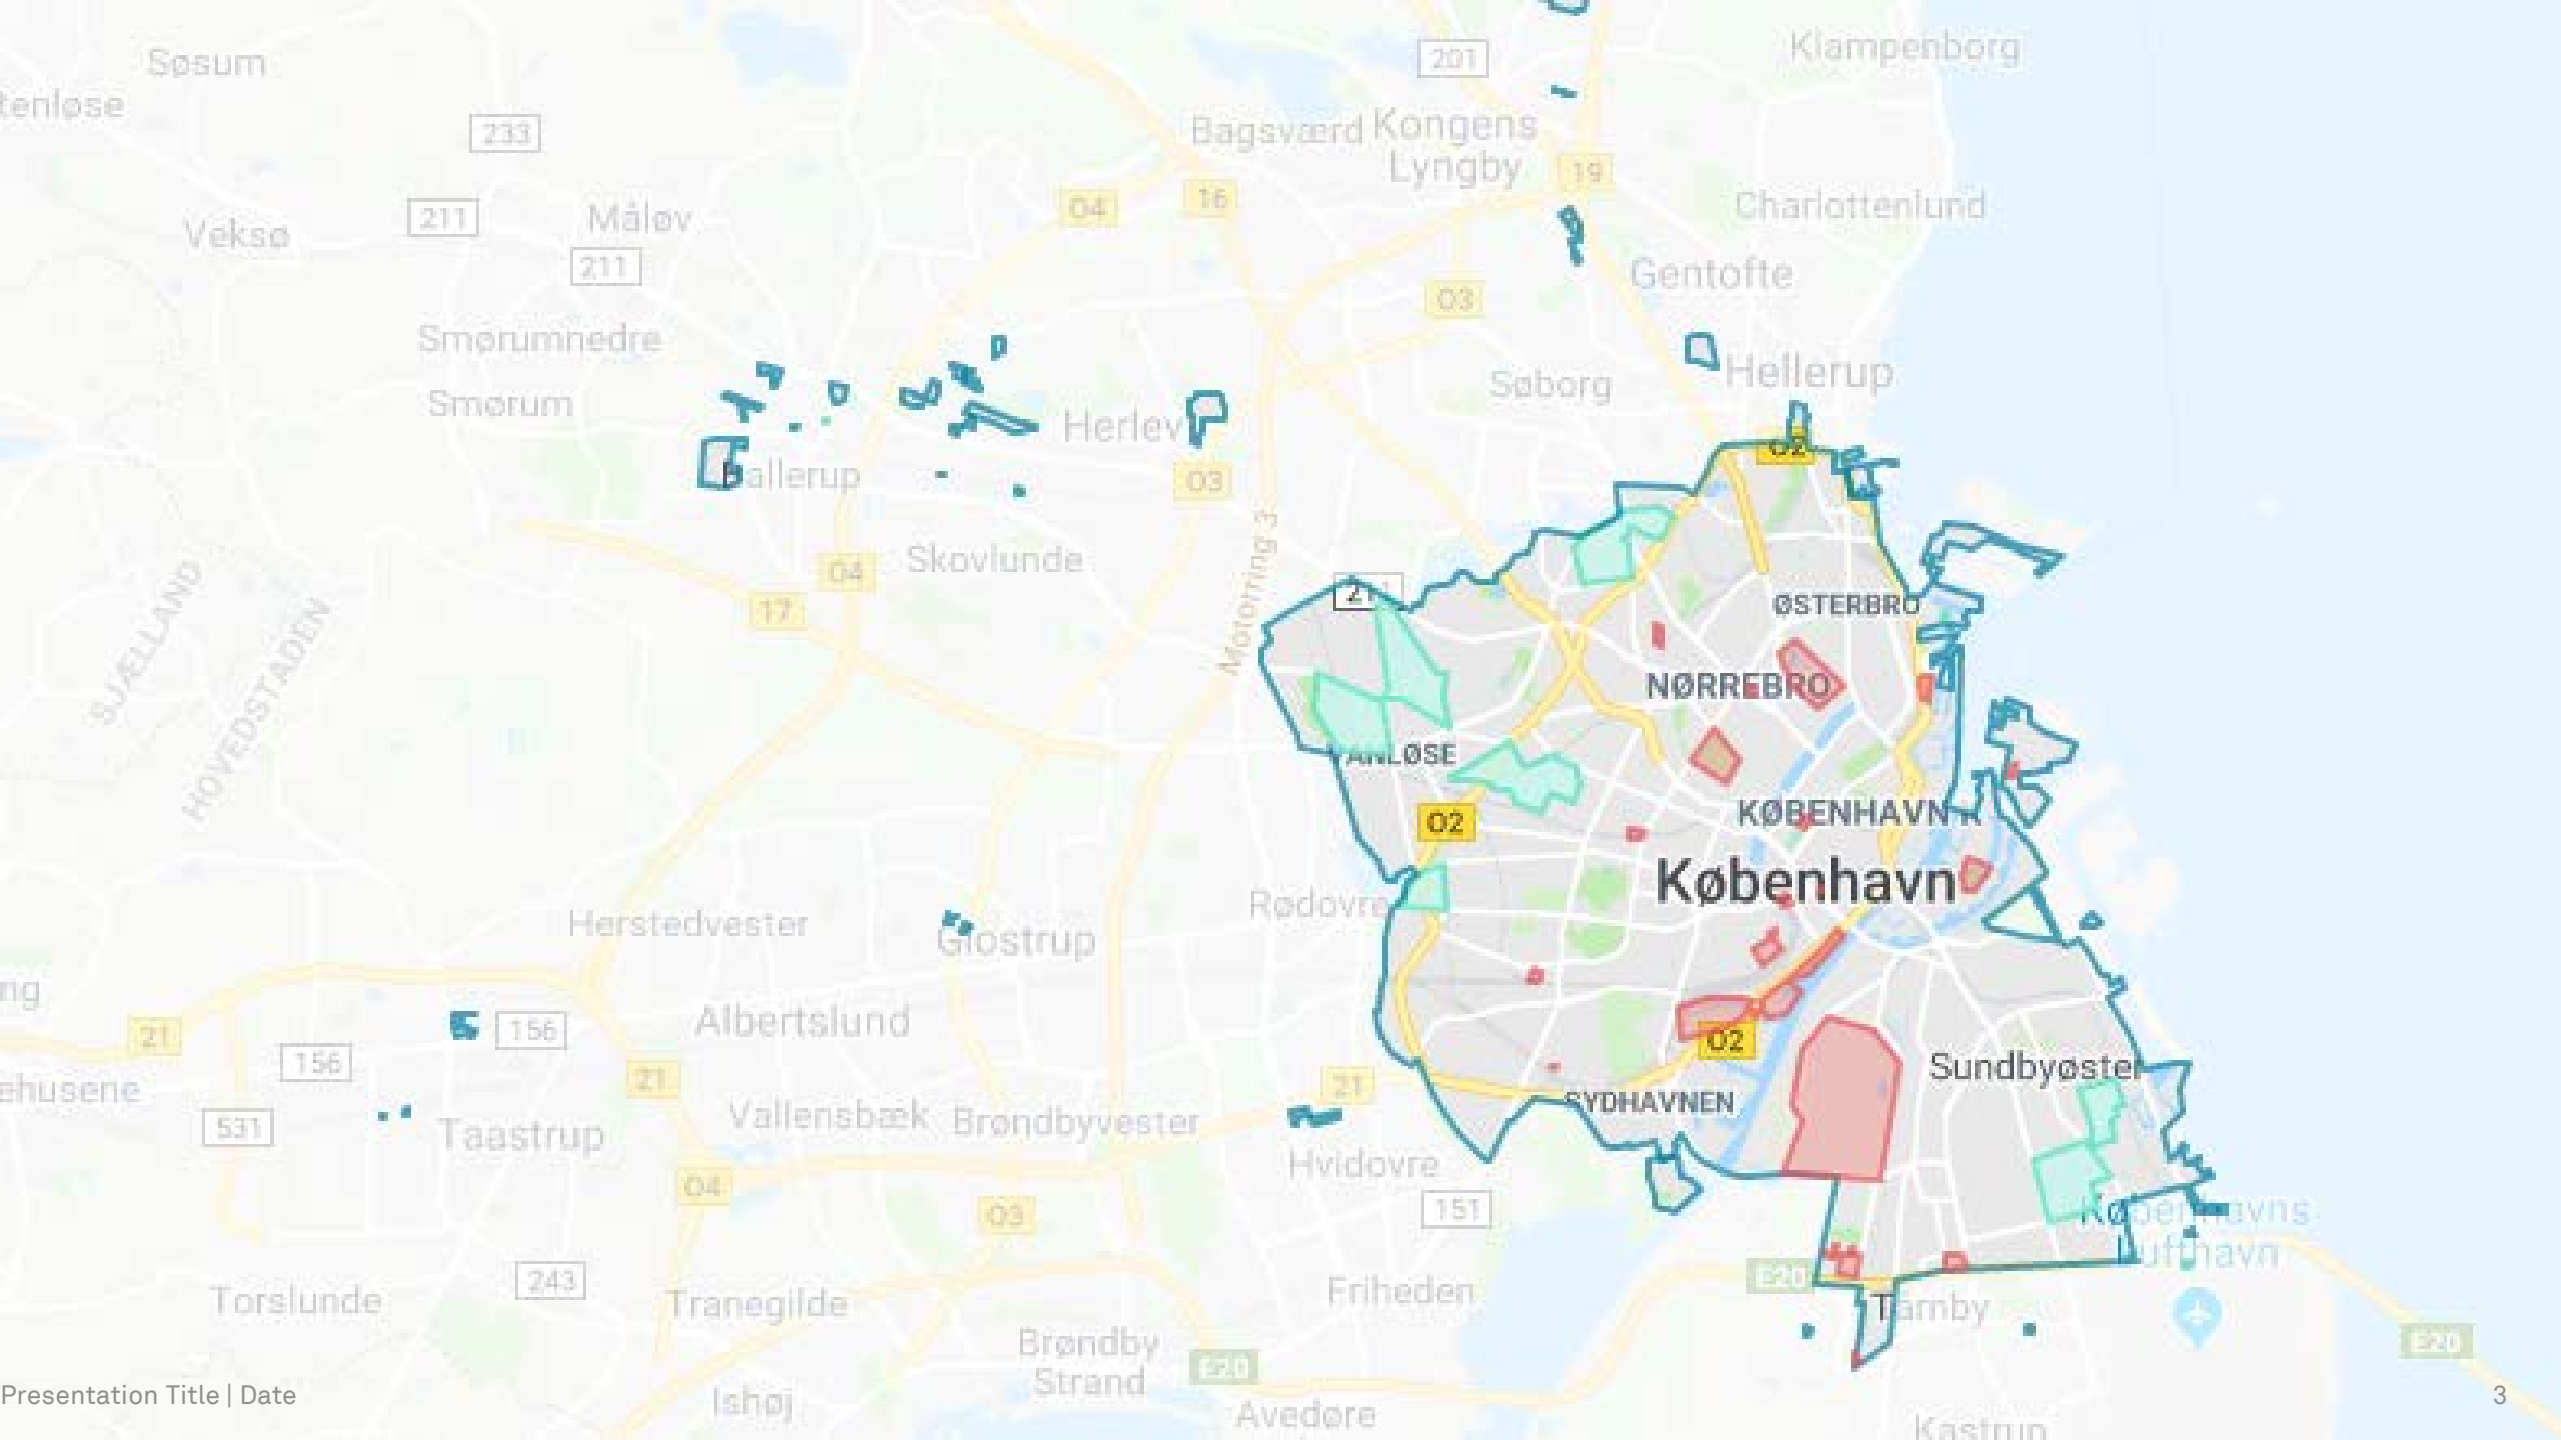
Søsum
tenløse
233
Veksø
211
Måløv
211
Smørumnedre
Smørum
Ballerup
Herlev
Skovlunde
201
Bagsværd
Kongens Lyngby
19
16
O4
O3
Klampenborg
Charlottenlund
Gentofte
Hellerup
Søborg
O3
O2
O4
17
Motorring 3
21
SJÆLLAND
HOVEDSTADEN
ØSTERBRO
NØRREBRO
VANLØSE
O2
KØBENHAVN K
København
Rødovre
Herstedvester
Glostrup
Albertslund
ng
21
156
156
ehusene
531
Taastrup
21
Vallensbæk
Brøndbyvester
21
O2
SYDHAVNEN
Sundbyøster
Hvidovre
151
O4
O3
Torslunde
243
Tranegilde
Friheden
E20
Tårnby
Københavns Lufthavn
E20
Brøndby Strand
E20
Ishøj
Avedøre
Kastrup
Presentation Title | Date
3